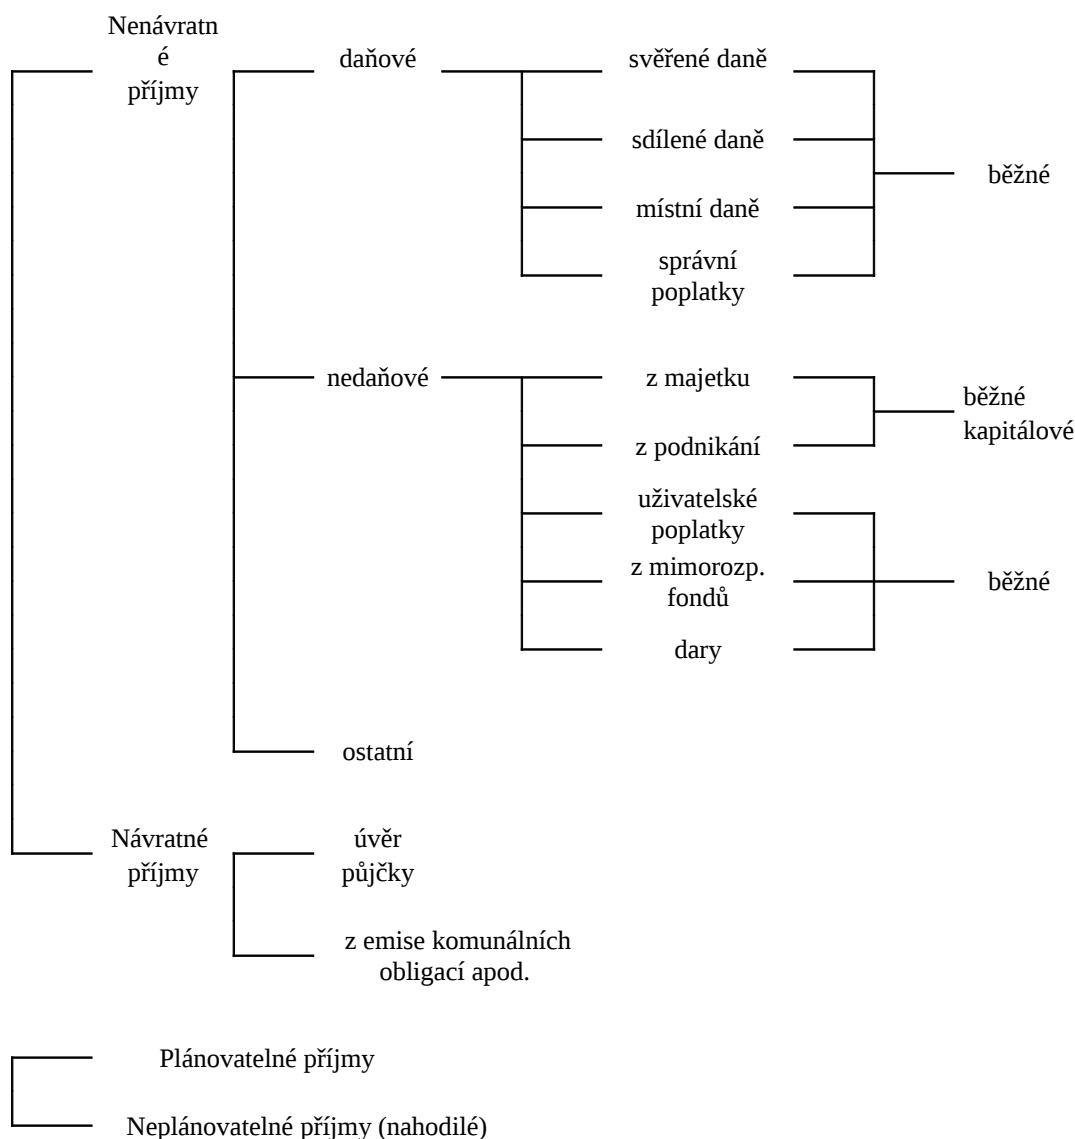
Nenávratné příjmy

daňové

svěřené daně

sdílené daně

místní daně

správní poplatky

běžné

nedaňové

z majetku

z podnikání

běžné kapitálové

uživatelské poplatky

z mimorozp. fondů

dary

běžné

ostatní

Návratné příjmy

úvěr půjčky

z emise komunálních obligací apod.

Plánovatelné příjmy

Neplánovatelné příjmy (nahodilé)